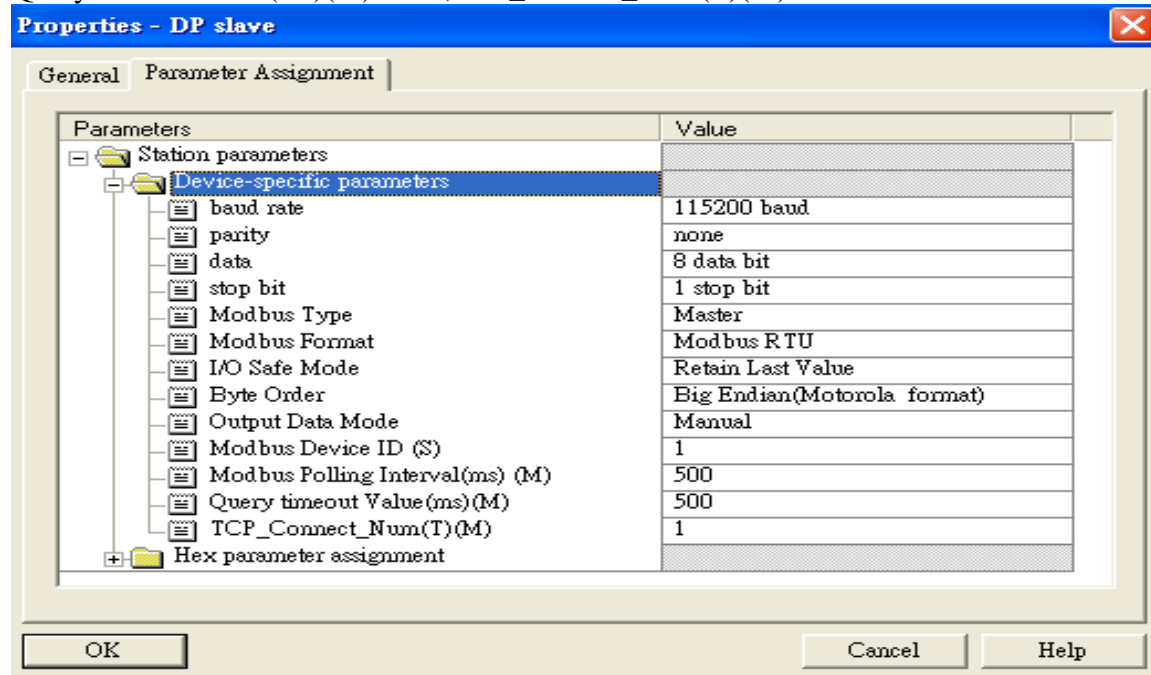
Properties - DP slave

General | Parameter Assignment

| Parameters | Value |
|---|---|
| Station parameters | |
| Device-specific parameters | |
| baud rate | 115200 baud |
| parity | none |
| data | 8 data bit |
| stop bit | 1 stop bit |
| Modbus Type | Master |
| Modbus Format | Modbus RTU |
| I/O Safe Mode | Retain Last Value |
| Byte Order | Big Endian(Motorola format) |
| Output Data Mode | Manual |
| Modbus Device ID (S) | 1 |
| Modbus Polling Interval(ms) (M) | 500 |
| Query timeout Value(ms)(M) | 500 |
| TCP_Connect_Num(T)(M) | 1 |
| Hex parameter assignment | |

OK | Cancel | Help